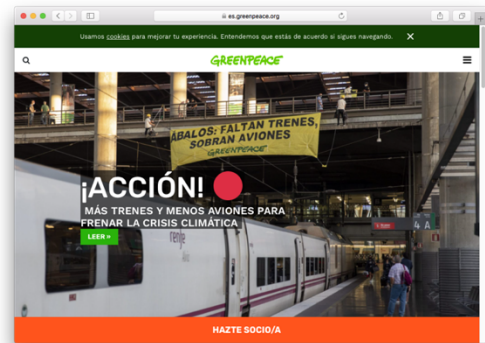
es.greenpeace.org

Usamos cookies para mejorar tu experiencia. Entendemos que estás de acuerdo si sigues navegando. ✕

GREENPEACE

ÁBALOS: FALTAN TRENES, SOBRAN AVIONES
GREENPEACE

¡ACCIÓN!

MÁS TRENES Y MENOS AVIONES PARA FRENAR LA CRISIS CLIMÁTICA

LEER »

renfe

HAZTE SOCIO/A